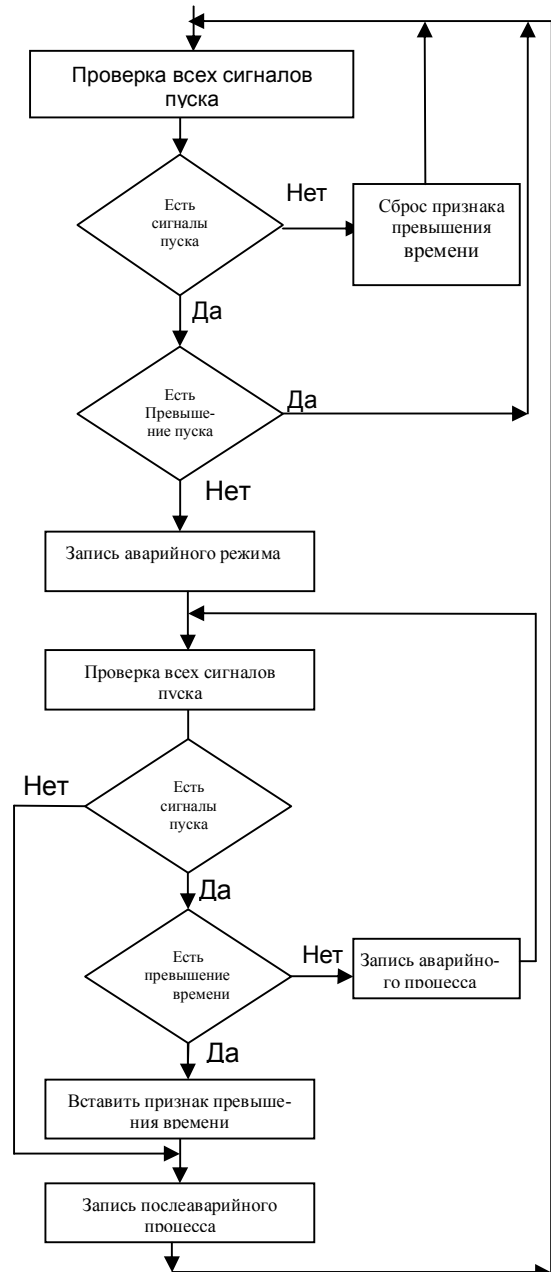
Проверка всех сигналов пуска

Есть сигналы пуска

Нет

Сброс признака превышения времени

Да

Есть Превышение пуска

Да

Нет

Запись аварийного режима

Проверка всех сигналов пуска

Нет

Есть сигналы пуска

Да

Есть превышение времени

Нет

Запись аварийного процесса

Да

Вставить признак превышения времени

Запись послеаварийного процесса